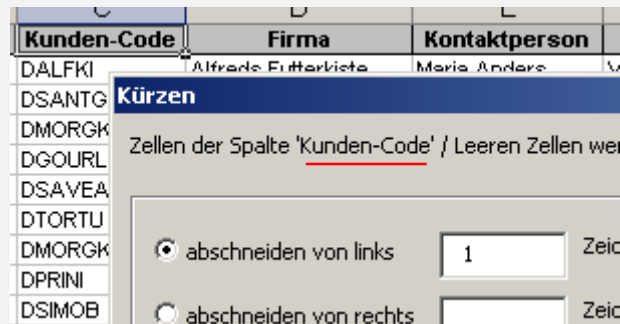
| C | D | E |
|---|---|---|
| Kunden-Code | Firma | Kontaktperson |
| DALFKI | Alfreds Futterkiste | Maria Anders |
| DSANTG | | |
| DMORGK | | |
| DGOURL | | |
| DSAVEA | | |
| DTORTU | | |
| DMORGK | | |
| DPRINI | | |
| DSIMOB | | |

Kürzen

Zellen der Spalte 'Kunden-Code' / Leeren Zellen wer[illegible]

abschneiden von links 1 Zei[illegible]

abschneiden von rechts Zei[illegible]